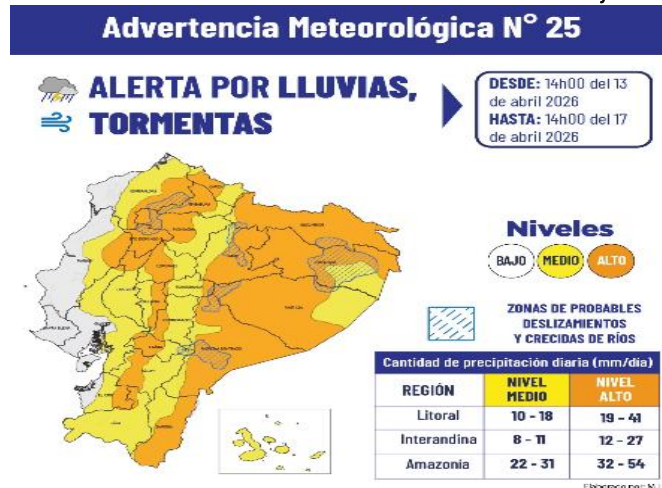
Advertencia Meteorológica N° 25

ALERTA POR LLUVIAS, TORMENTAS

DESDE: 14h00 del 13 de abril 2026
HASTA: 14h00 del 17 de abril 2026

Niveles
BAJO MEDIO ALTO

ZONAS DE PROBABLES DESLIZAMIENTOS Y CRECIDAS DE RÍOS

Cantidad de precipitación diaria (mm/día)

| REGIÓN | NIVEL MEDIO | NIVEL ALTO |
|---|---|---|
| Litoral | 10 - 18 | 19 - 41 |
| Interandina | 8 - 11 | 12 - 27 |
| Amazonía | 22 - 31 | 32 - 54 |

Elaborado por: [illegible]